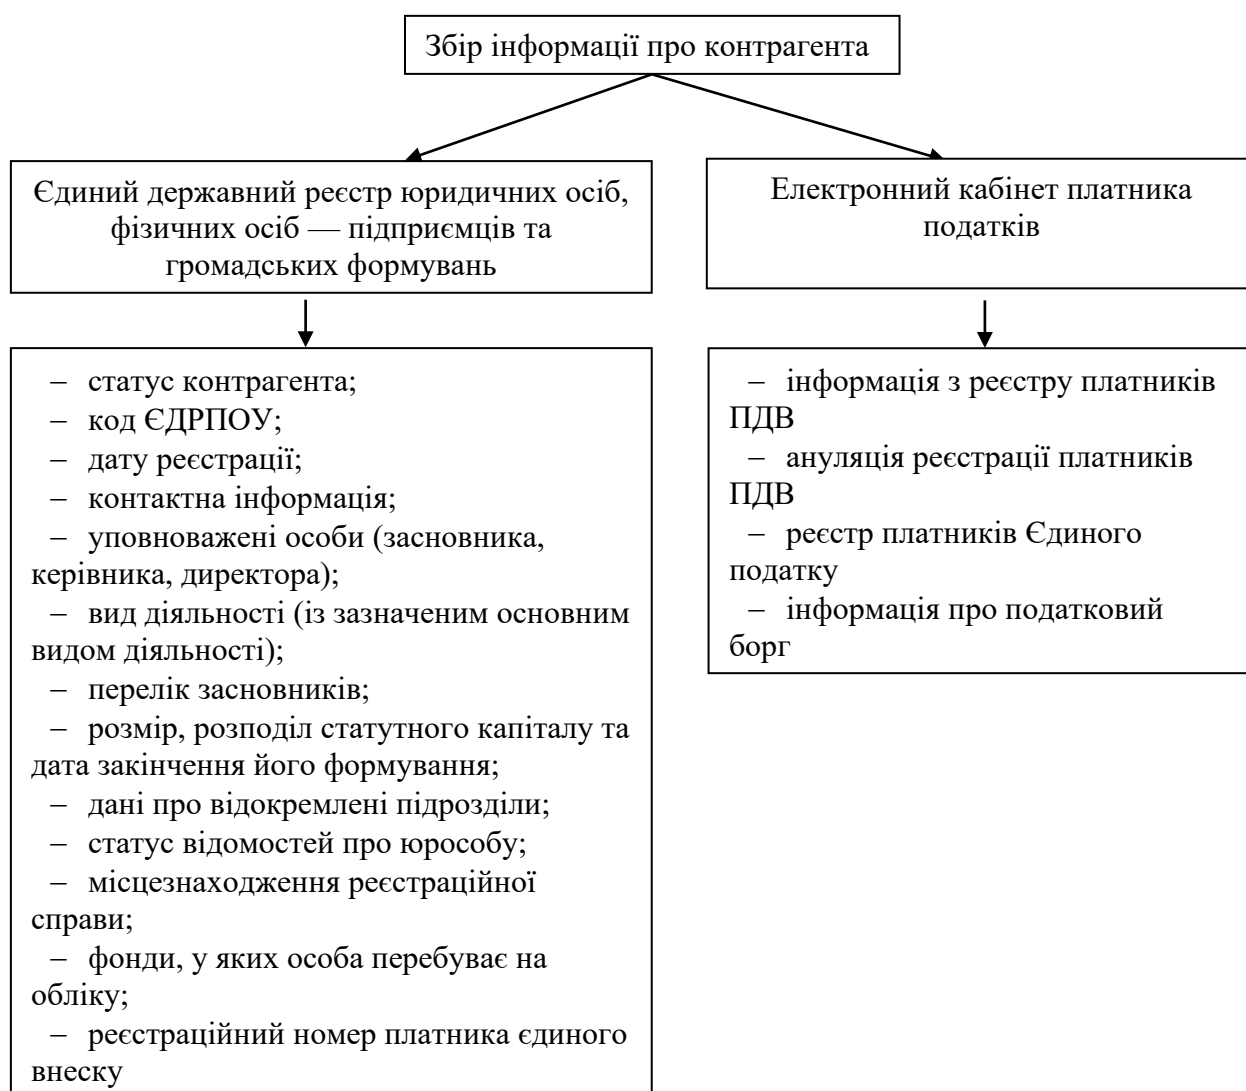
Збір інформації про контрагента

Єдиний державний реєстр юридичних осіб, фізичних осіб — підприємців та громадських формувань

– статус контрагента;
– код ЄДРПОУ;
– дату реєстрації;
– контактна інформація;
– уповноважені особи (засновника, керівника, директора);
– вид діяльності (із зазначеним основним видом діяльності);
– перелік засновників;
– розмір, розподіл статутного капіталу та дата закінчення його формування;
– дані про відокремлені підрозділи;
– статус відомостей про юрособу;
– місцезнаходження реєстраційної справи;
– фонди, у яких особа перебуває на обліку;
– реєстраційний номер платника єдиного внеску

Електронний кабінет платника податків

– інформація з реєстру платників ПДВ
– ануляція реєстрації платників ПДВ
– реєстр платників Єдиного податку
– інформація про податковий борг